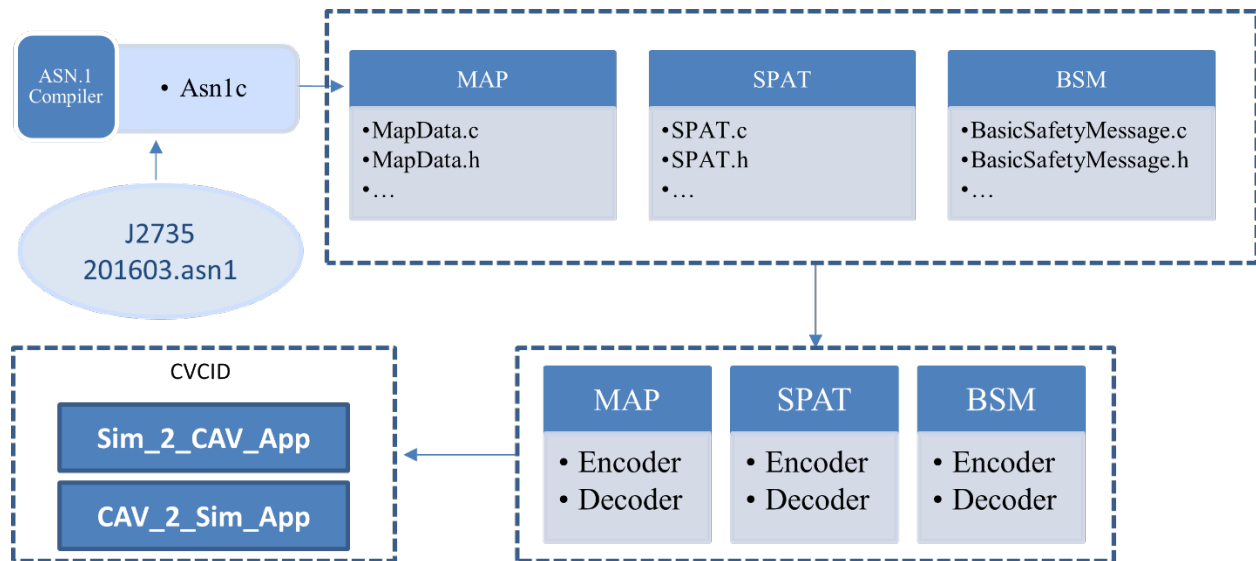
ASN.1 Compiler

• Asn1c

J2735
201603.asn1

MAP

•MapData.c
•MapData.h
•…

SPAT

•SPAT.c
•SPAT.h
•…

BSM

•BasicSafetyMessage.c
•BasicSafetyMessage.h
•…

CVCID

Sim_2_CAV_App

CAV_2_Sim_App

MAP

• Encoder
• Decoder

SPAT

• Encoder
• Decoder

BSM

• Encoder
• Decoder